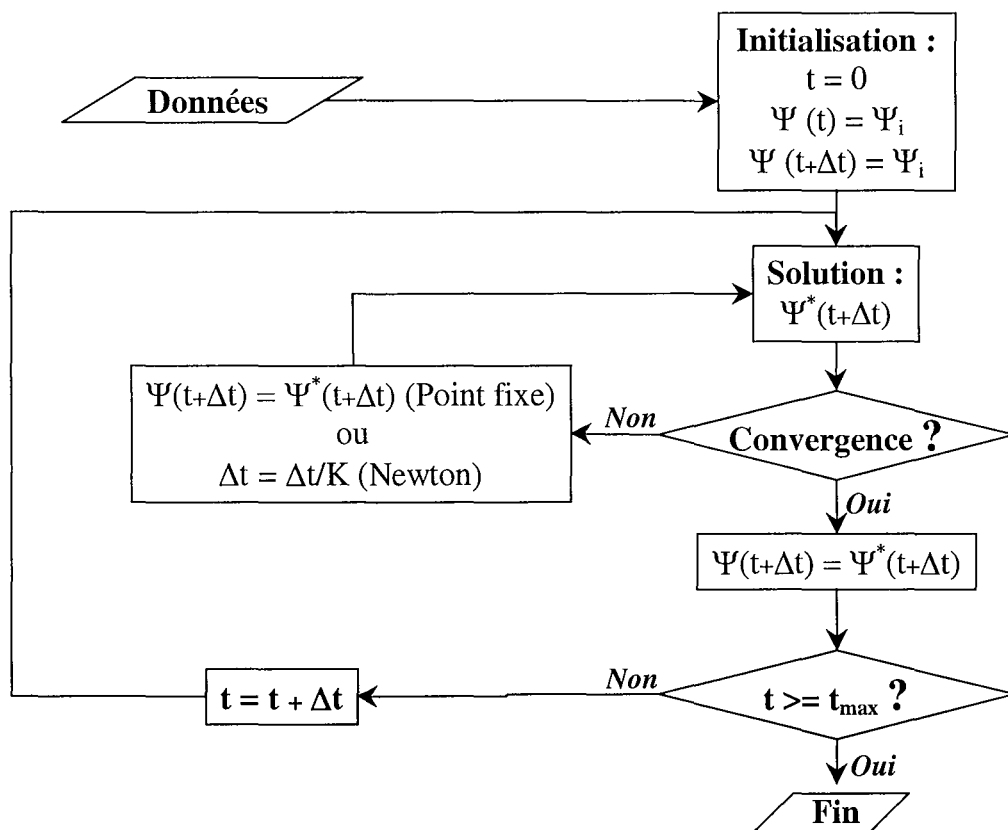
Données

Initialisation :
$t = 0$
$\Psi(t) = \Psi_i$
$\Psi(t+\Delta t) = \Psi_i$

Solution :
$\Psi^*(t+\Delta t)$

Convergence ?

Non

$\Psi(t+\Delta t) = \Psi^*(t+\Delta t)$ (Point fixe)
ou
$\Delta t = \Delta t/K$ (Newton)

Oui

$\Psi(t+\Delta t) = \Psi^*(t+\Delta t)$

$t >= t_{max}$ ?

Non

$t = t + \Delta t$

Oui

Fin